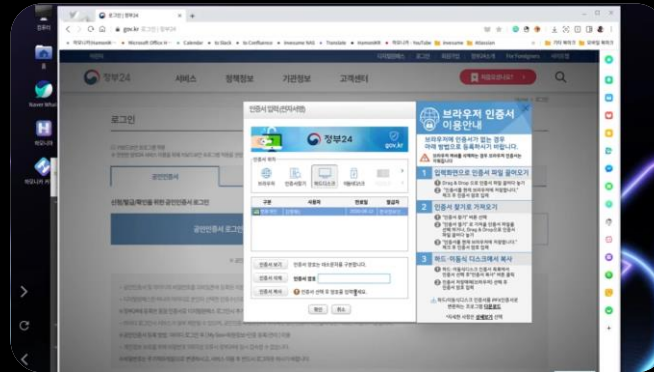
로그인 | 정부24

gov.kr

Microsoft Office H... Calendar Slack Confluence Translate YouTube Atlassian

정부24

서비스 정책정보 기관정보 고객센터

로그인

공인인증서

공인인증서 로그인

인증서 입력(전자서명)

정부24

gov.kr

인증서 위치

브라우저 인증서 하드디스크 이동식디스크

구분 사용자 만료일 발급자

인증서 보기 인증서 찾기 인증서 삭제

인증서 암호

확인 취소

브라우저 인증서 이용안내

1 입력화면으로 인증서 파일 끌어오기

2 인증서 찾기로 가져오기

3 하드·이동식 디스크에서 복사

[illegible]